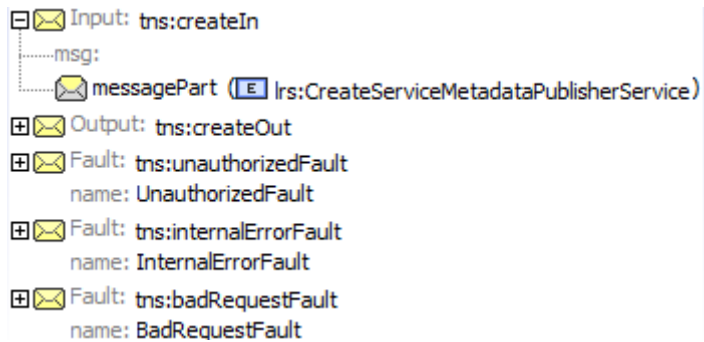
Input: tns:createIn
msg:
messagePart (E lrs:CreateServiceMetadataPublisherService)
Output: tns:createOut
Fault: tns:unauthorizedFault
name: UnauthorizedFault
Fault: tns:internalErrorFault
name: InternalErrorFault
Fault: tns:badRequestFault
name: BadRequestFault